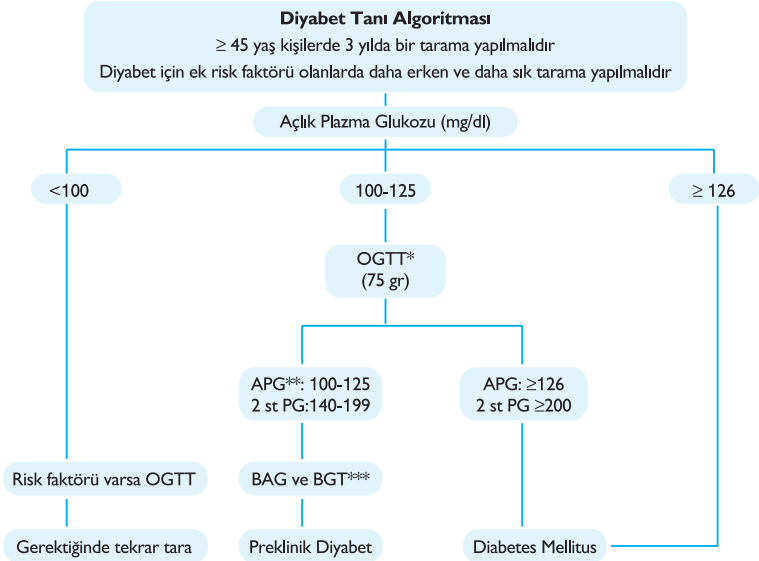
**Diyabet Tanı Algoritması**
≥ 45 yaş kişilerde 3 yılda bir tarama yapılmalıdır
Diyabet için ek risk faktörü olanlarda daha erken ve daha sık tarama yapılmalıdır

Açlık Plazma Glukozu (mg/dl)

<100

100-125

≥ 126

OGTT*
(75 gr)

APG**: 100-125
2 st PG:140-199

APG: ≥126
2 st PG ≥200

Risk faktörü varsa OGTT

BAG ve BGT***

Gerektiğinde tekrar tara

Preklinik Diyabet

Diabetes Mellitus